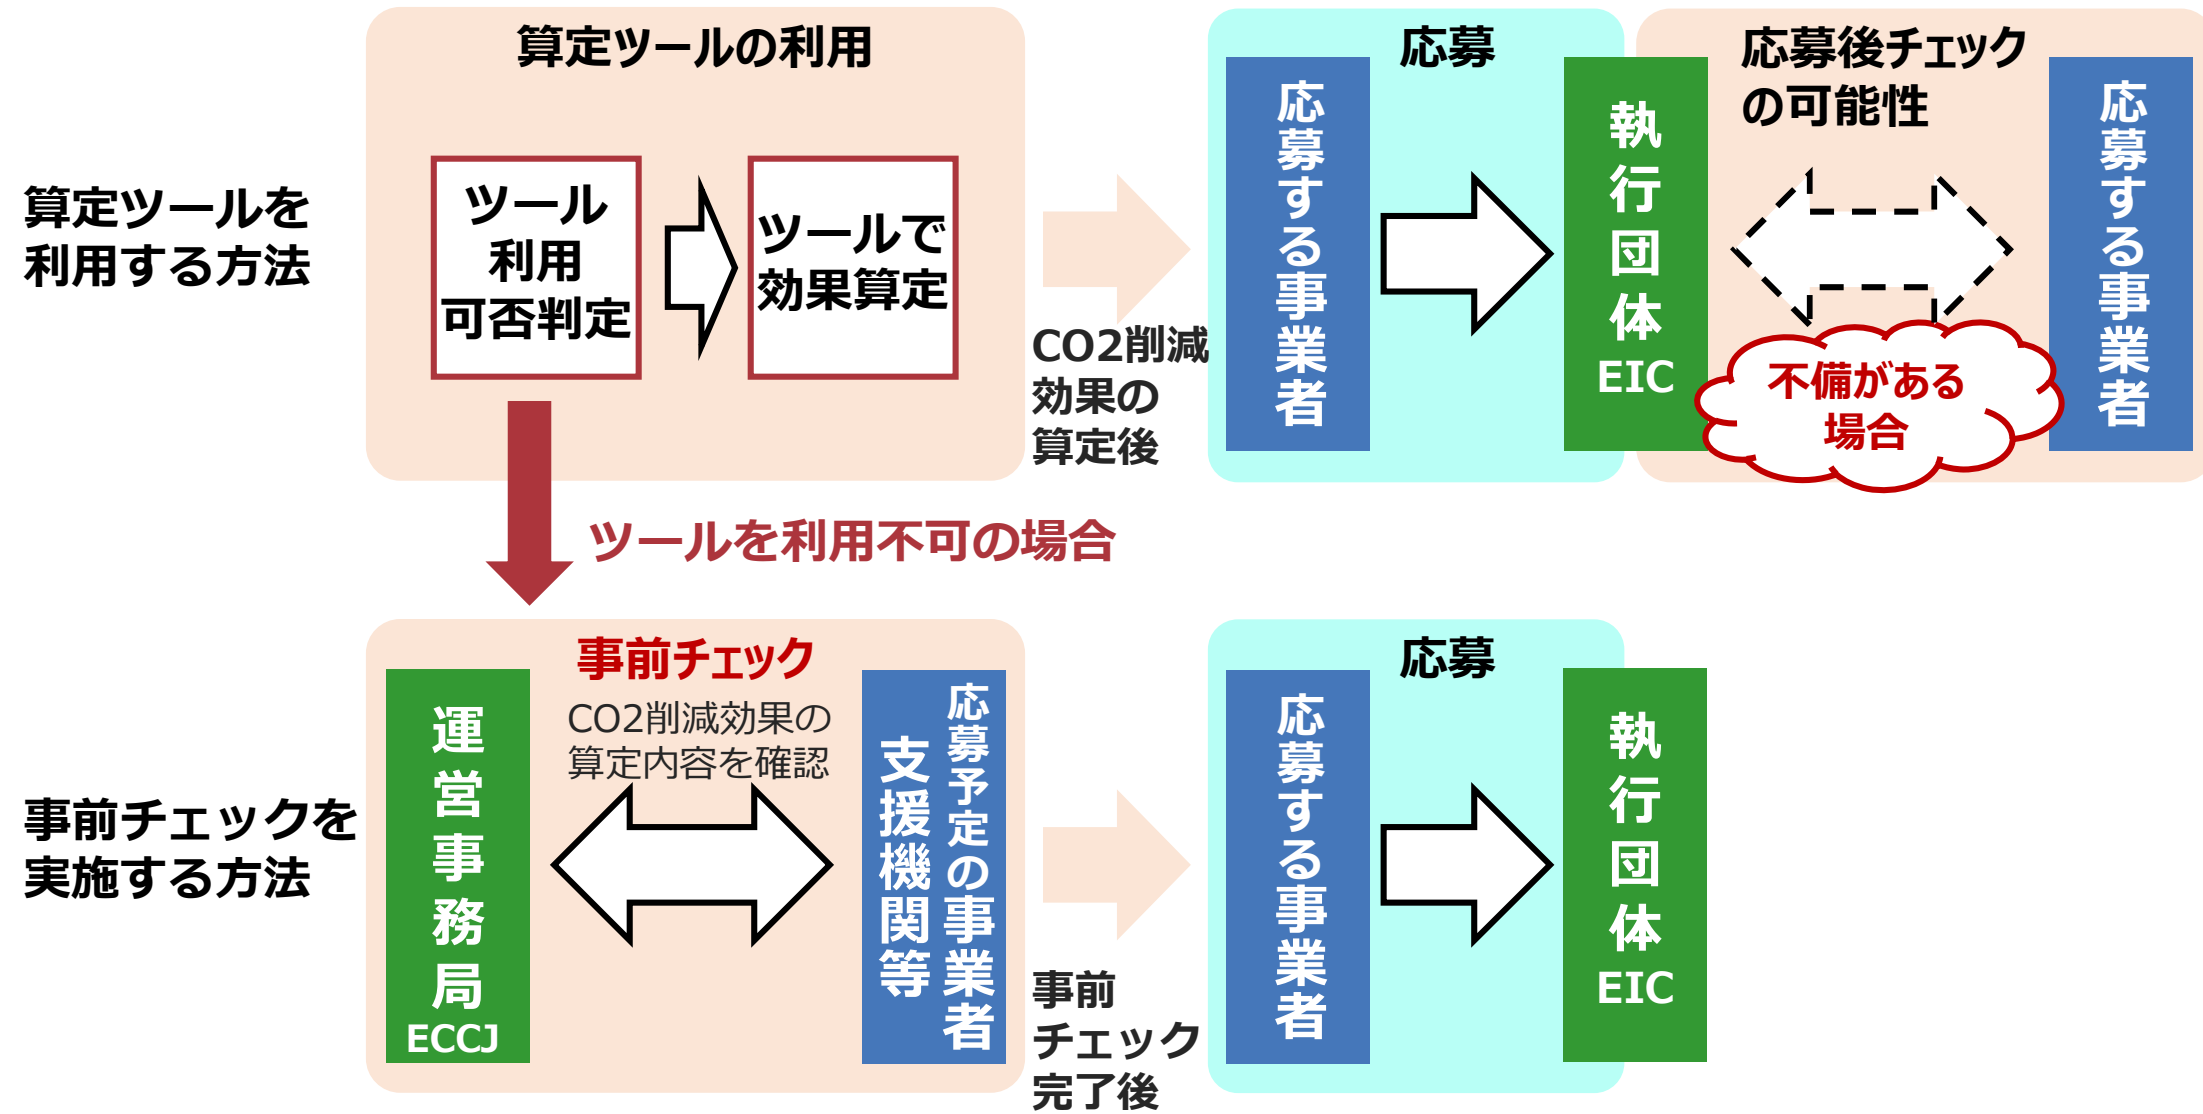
算定ツールを利用する方法

算定ツールの利用

ツール利用可否判定

ツールで効果算定

CO2削減効果の算定後

応募

応募する事業者

執行団体 EIC

応募後チェックの可能性

不備がある場合

応募する事業者

ツールを利用不可の場合

事前チェックを実施する方法

事前チェック

運営事務局 ECCJ

CO2削減効果の算定内容を確認

応募予定の事業者

支援機関等

事前チェック完了後

応募

応募する事業者

執行団体 EIC